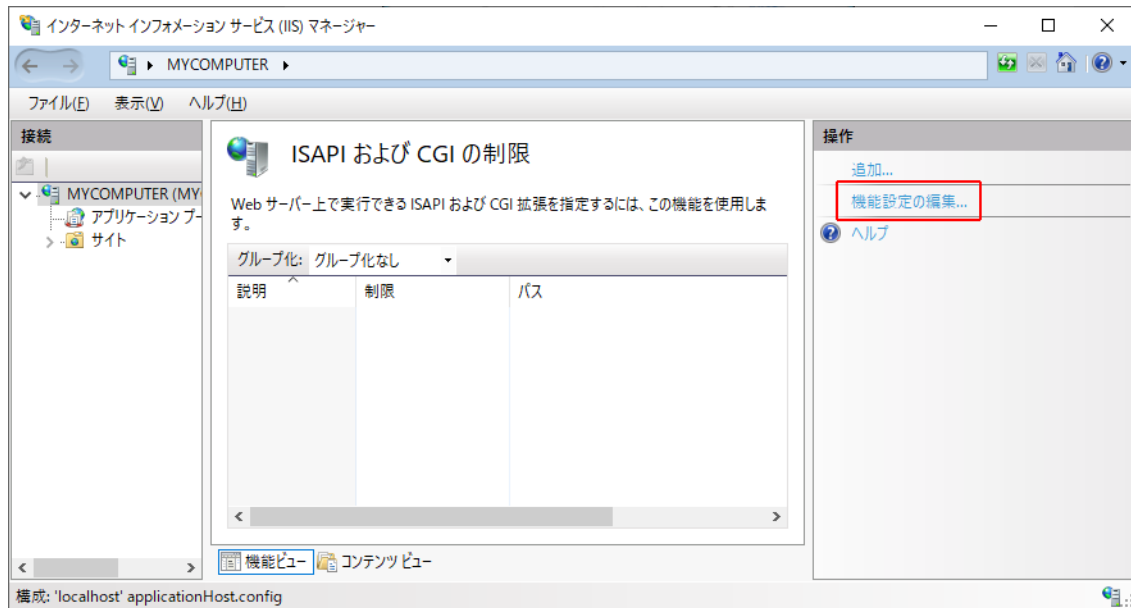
インターネット インフォメーション サービス (IIS) マネージャー

MYCOMPUTER ▸

ファイル(F) 表示(V) ヘルプ(H)

接続

MYCOMPUTER (MY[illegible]
アプリケーション プー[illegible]
サイト

ISAPI および CGI の制限

Web サーバー上で実行できる ISAPI および CGI 拡張を指定するには、この機能を使用します。

グループ化: グループ化なし

| 説明 | 制限 | パス |
|---|---|---|

機能ビュー コンテンツ ビュー

操作

追加...
機能設定の編集...
ヘルプ

構成: 'localhost' applicationHost.config